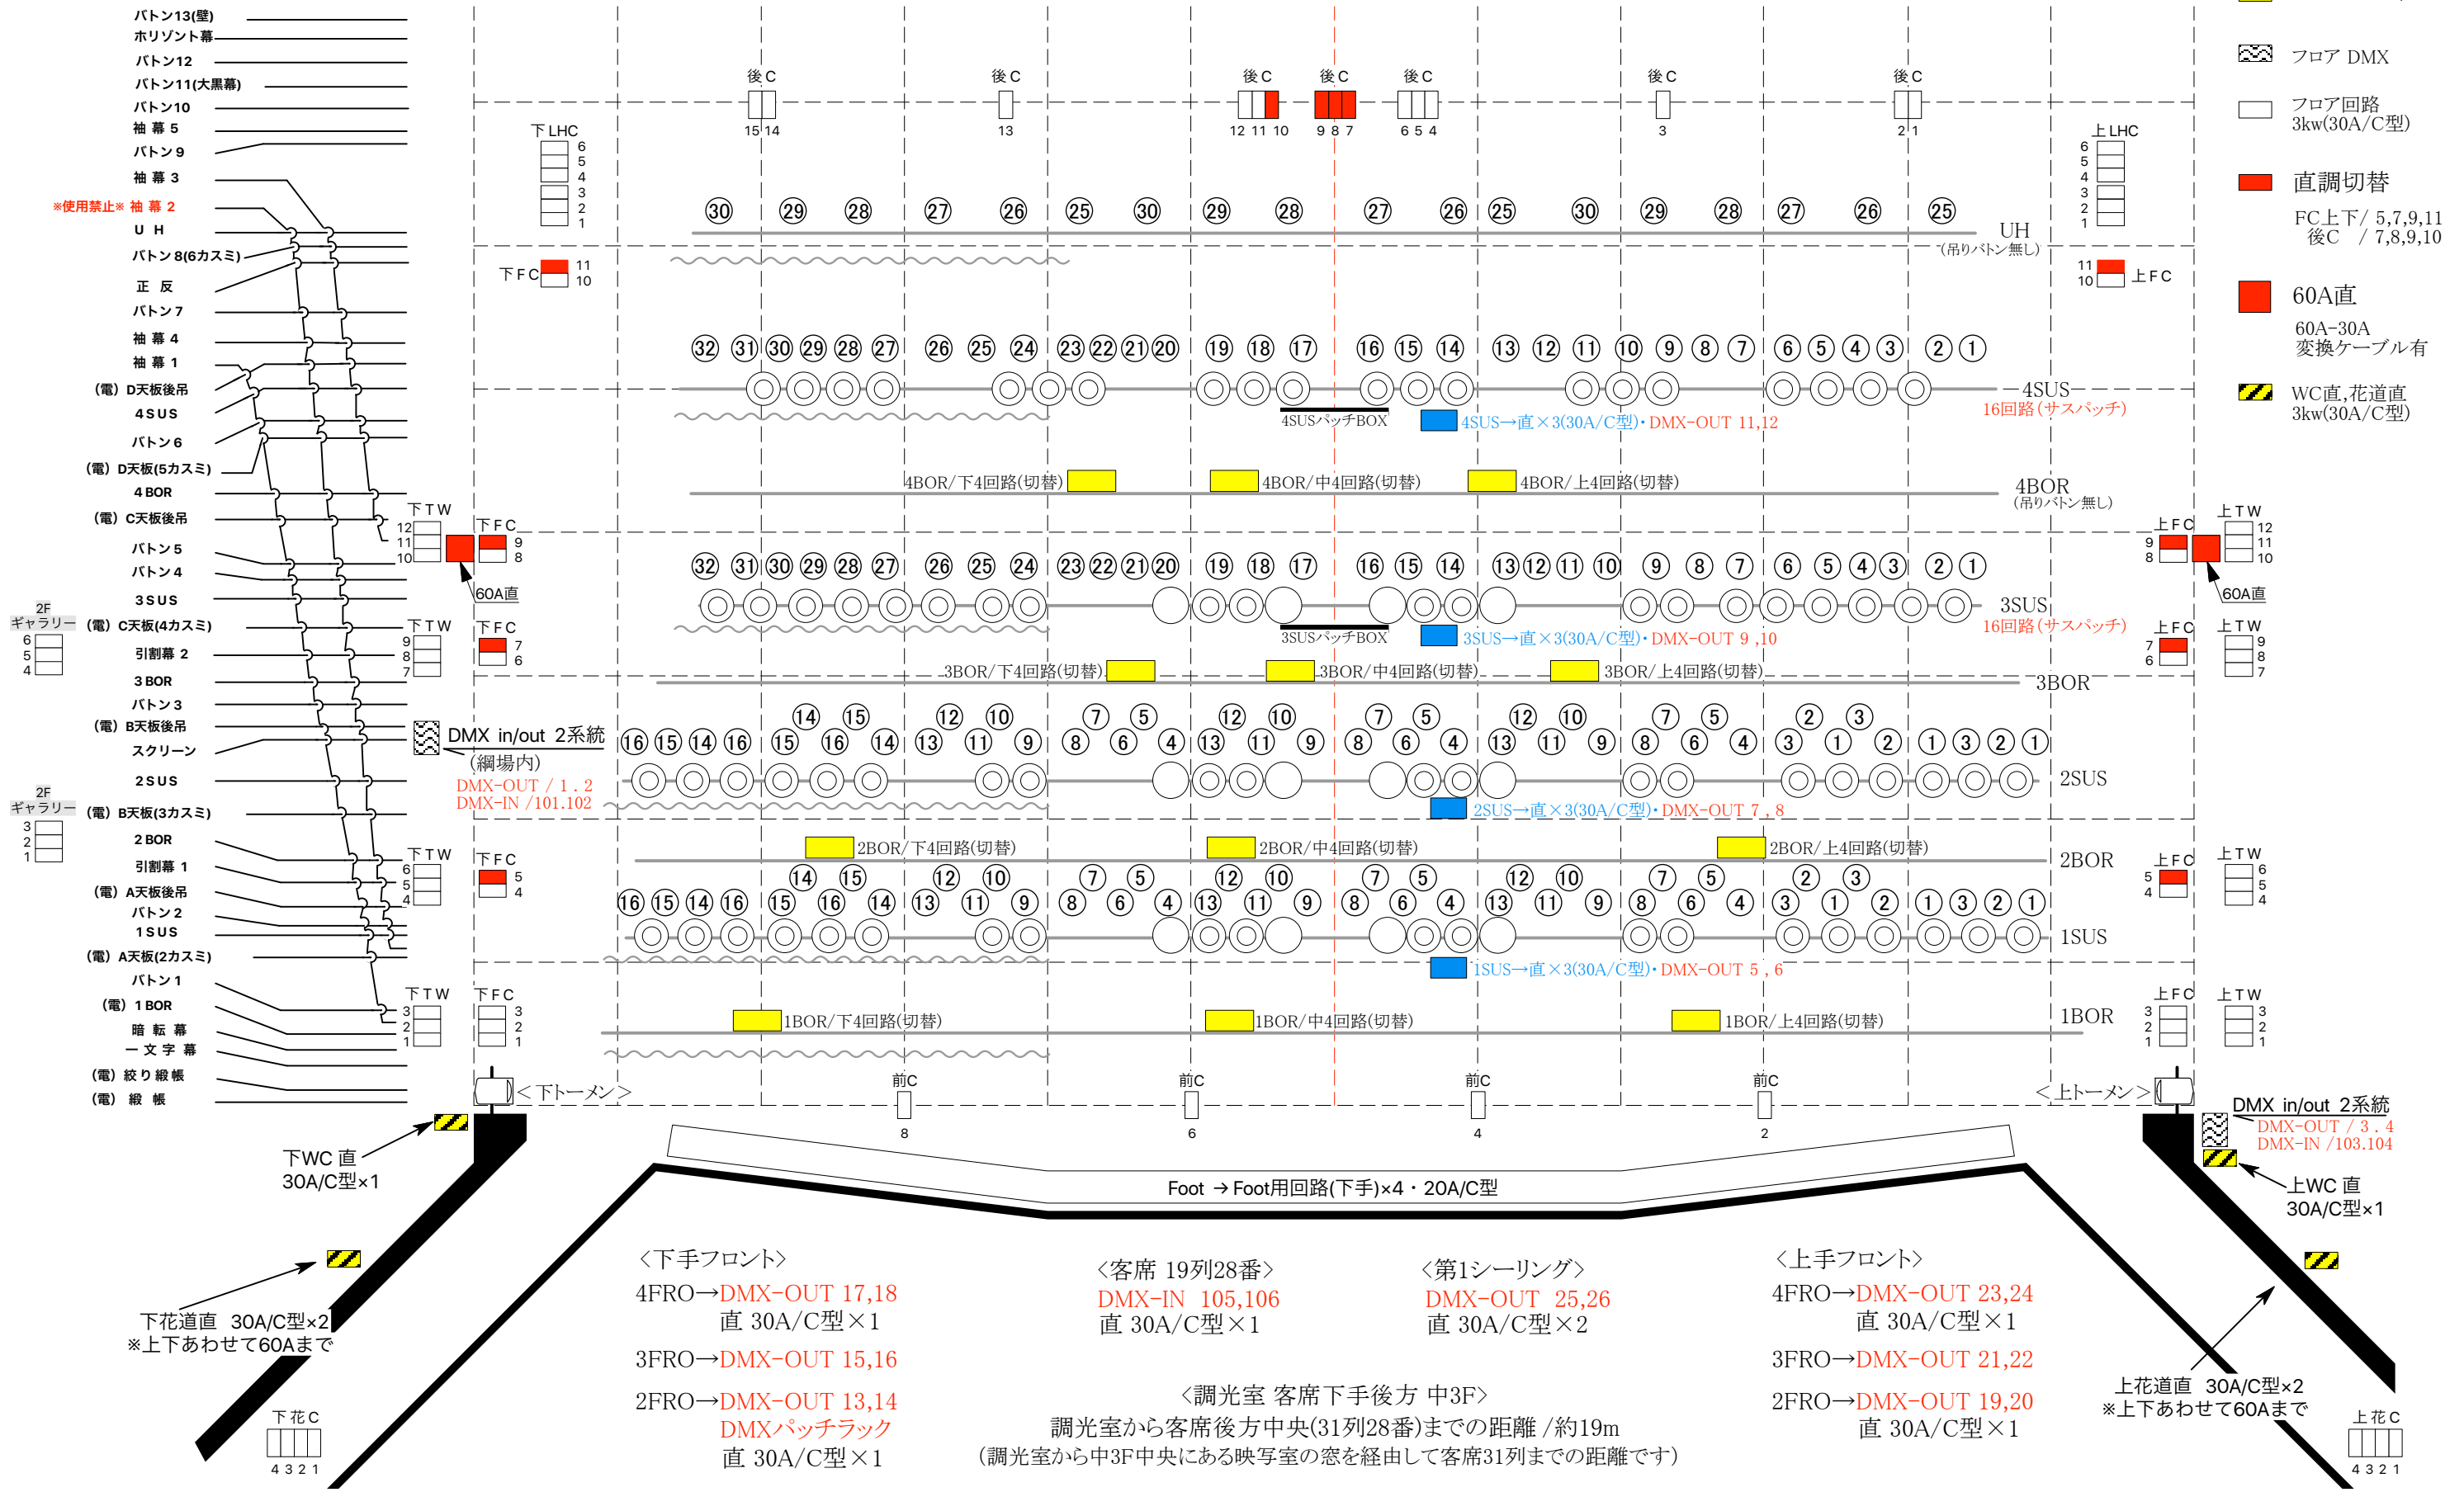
バトン13(壁)
ホリゾント幕
バトン12
バトン11(大黒幕)
バトン10
袖幕5
バトン9
袖幕3
※使用禁止※ 袖幕2
UH
バトン8(6カスミ)
正反
バトン7
袖幕4
袖幕1
(電) D天板後吊
4SUS
バトン6
(電) D天板(5カスミ)
4BOR
(電) C天板後吊
バトン5
バトン4
3SUS
(電) C天板(4カスミ)
引割幕2
3BOR
バトン3
(電) B天板後吊
スクリーン
2SUS
(電) B天板(3カスミ)
2BOR
引割幕1
(電) A天板後吊
バトン2
1SUS
(電) A天板(2カスミ)
バトン1
(電) 1BOR
暗転幕
一文字幕
(電) 絞り緞帳
(電) 緞帳

2F ギャラリー 6 5 4
2F ギャラリー 3 2 1

後C 15 14
後C 13
後C 12 11 10
後C 9 8 7
後C 6 5 4
後C 3
後C 2 1

下LHC 6 5 4 3 2 1
上LHC 6 5 4 3 2 1

30 29 28 27 26 25 30 29 28 27 26 25 30 29 28 27 26 25
UH
(吊りバトン無し)

下FC 11 10
上FC 11 10

32 31 30 29 28 27 26 25 24 23 22 21 20 19 18 17 16 15 14 13 12 11 10 9 8 7 6 5 4 3 2 1
4SUS
16回路(サスパッチ)
4SUSパッチBOX
4SUS→直×3(30A/C型)・DMX-OUT 11,12

4BOR/下4回路(切替)
4BOR/中4回路(切替)
4BOR/上4回路(切替)
4BOR
(吊りバトン無し)

下TW 12 11 10
下FC 9 8
60A直
上FC 9 8
上TW 12 11 10
60A直

32 31 30 29 28 27 26 25 24 23 22 21 20 19 18 17 16 15 14 13 12 11 10 9 8 7 6 5 4 3 2 1
3SUS
16回路(サスパッチ)
3SUSパッチBOX
3SUS→直×3(30A/C型)・DMX-OUT 9 ,10

下TW 9 8 7
下FC 7 6
上FC 7 6
上TW 9 8 7

3BOR/下4回路(切替)
3BOR/中4回路(切替)
3BOR/上4回路(切替)
3BOR

DMX in/out 2系統
(綱場内)
DMX-OUT / 1 . 2
DMX-IN /101.102

16 15 14 16 14 15 15 16 14 12 10 13 11 9 7 5 8 6 4 12 10 13 11 9 7 5 8 6 4 12 10 13 11 9 7 5 8 6 4 2 3 3 1 2 1 3 2 1
2SUS
2SUS→直×3(30A/C型)・DMX-OUT 7 , 8

2BOR/下4回路(切替)
2BOR/中4回路(切替)
2BOR/上4回路(切替)
2BOR

下TW 6 5 4
下FC 5 4
上FC 5 4
上TW 6 5 4

16 15 14 16 14 15 15 16 14 12 10 13 11 9 7 5 8 6 4 12 10 13 11 9 7 5 8 6 4 12 10 13 11 9 7 5 8 6 4 2 3 3 1 2 1 3 2 1
1SUS
1SUS→直×3(30A/C型)・DMX-OUT 5 , 6

下TW 3 2 1
下FC 3 2 1
上FC 3 2 1
上TW 3 2 1

1BOR/下4回路(切替)
1BOR/中4回路(切替)
1BOR/上4回路(切替)
1BOR

<下トーメン>
前C 8
前C 6
前C 4
前C 2
<上トーメン>

フロア DMX
フロア回路
3kw(30A/C型)
直調切替
FC上下/ 5,7,9,11
後C / 7,8,9,10
60A直
60A-30A
変換ケーブル有
WC直,花道直
3kw(30A/C型)

DMX in/out 2系統
DMX-OUT / 3 . 4
DMX-IN /103.104

下WC直
30A/C型×1
上WC直
30A/C型×1

Foot →Foot用回路(下手)×4・20A/C型

<下手フロント>
4FRO→DMX-OUT 17,18
直 30A/C型×1
3FRO→DMX-OUT 15,16
2FRO→DMX-OUT 13,14
DMXパッチラック
直 30A/C型×1

<客席 19列28番>
DMX-IN 105,106
直 30A/C型×1

<第1シーリング>
DMX-OUT 25,26
直 30A/C型×2

<上手フロント>
4FRO→DMX-OUT 23,24
直 30A/C型×1
3FRO→DMX-OUT 21,22
2FRO→DMX-OUT 19,20
直 30A/C型×1

<調光室 客席下手後方 中3F>
調光室から客席後方中央(31列28番)までの距離 /約19m
(調光室から中3F中央にある映写室の窓を経由して客席31列までの距離です)

下花道直 30A/C型×2
※上下あわせて60Aまで
下花C 4 3 2 1

上花道直 30A/C型×2
※上下あわせて60Aまで
上花C 4 3 2 1